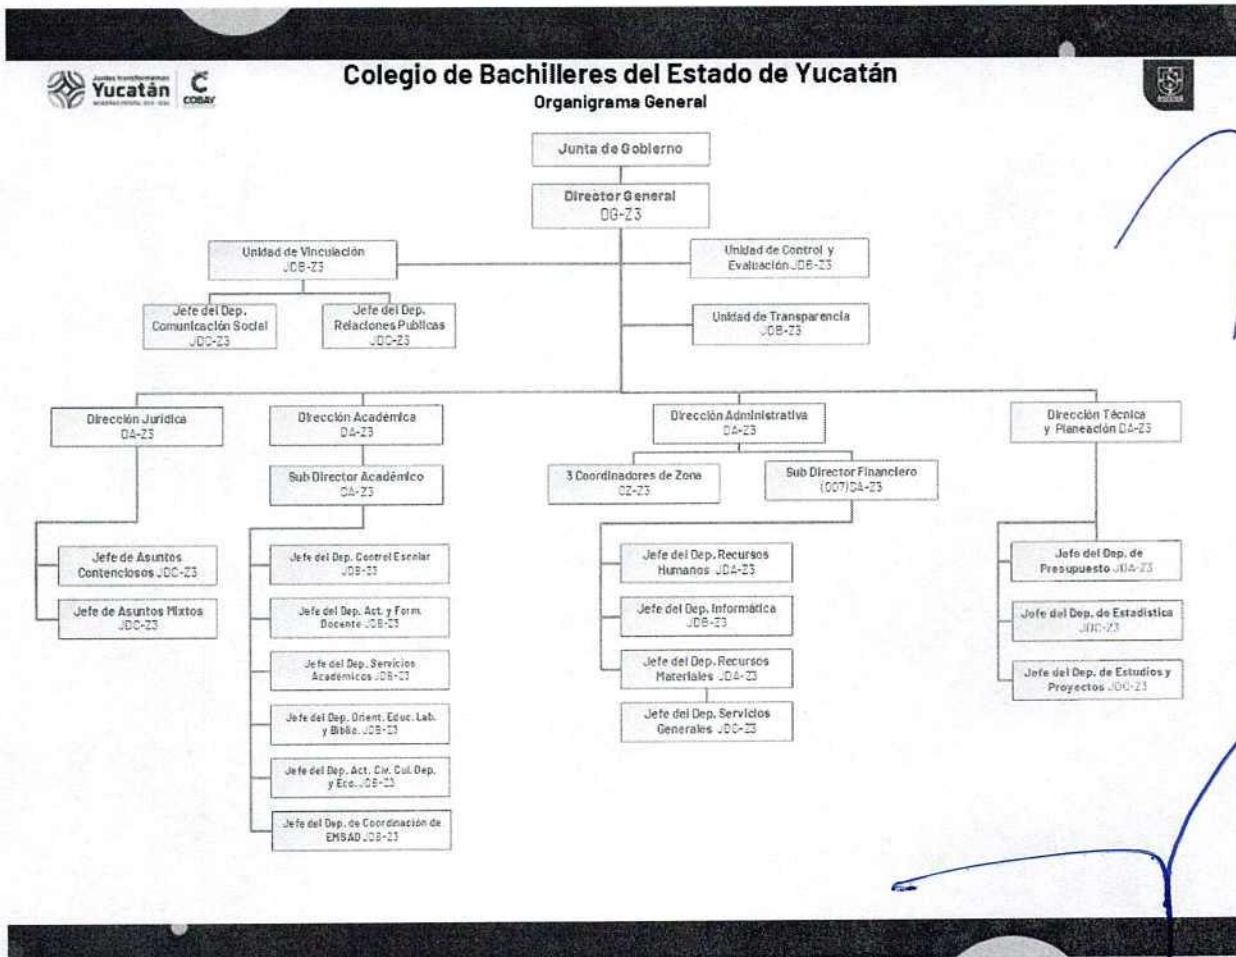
Juntos transformamos Yucatán
COBAY

Colegio de Bachilleres del Estado de Yucatán
Organigrama General

Junta de Gobierno

Director General
DG-Z3

Unidad de Vinculación
JDB-Z3

Unidad de Control y Evaluación JDB-Z3

Jefe del Dep. Comunicación Social
JDC-Z3

Jefe del Dep. Relaciones Publicas
JDC-Z3

Unidad de Transparencia
JDB-Z3

Dirección Jurídica
DA-Z3

Dirección Académica
DA-Z3

Dirección Administrativa
DA-Z3

Dirección Técnica y Planeación DA-Z3

Sub Director Académico
DA-Z3

3 Coordinadores de Zona
CZ-Z3

Sub Director Financiero
(007)DA-Z3

Jefe de Asuntos Contenciosos JDC-Z3

Jefe de Asuntos Mixtos
JDC-Z3

Jefe del Dep. Control Escolar
JDB-Z3

Jefe del Dep. Act. y Form. Docente JDB-Z3

Jefe del Dep. Servicios Académicos JDB-Z3

Jefe del Dep. Orient. Educ. Lab. y Biblio. JDB-Z3

Jefe del Dep. Act. Civ. Cul. Dep. y Eco. JDB-Z3

Jefe del Dep. de Coordinación de EMSAD JDB-Z3

Jefe del Dep. Recursos Humanos JDA-Z3

Jefe del Dep. Informática
JDB-Z3

Jefe del Dep. Recursos Materiales JDA-Z3

Jefe del Dep. Servicios Generales JDC-Z3

Jefe del Dep. de Presupuesto JDA-Z3

Jefe del Dep. de Estadística
JDC-Z3

Jefe del Dep. de Estudios y Proyectos JDC-Z3